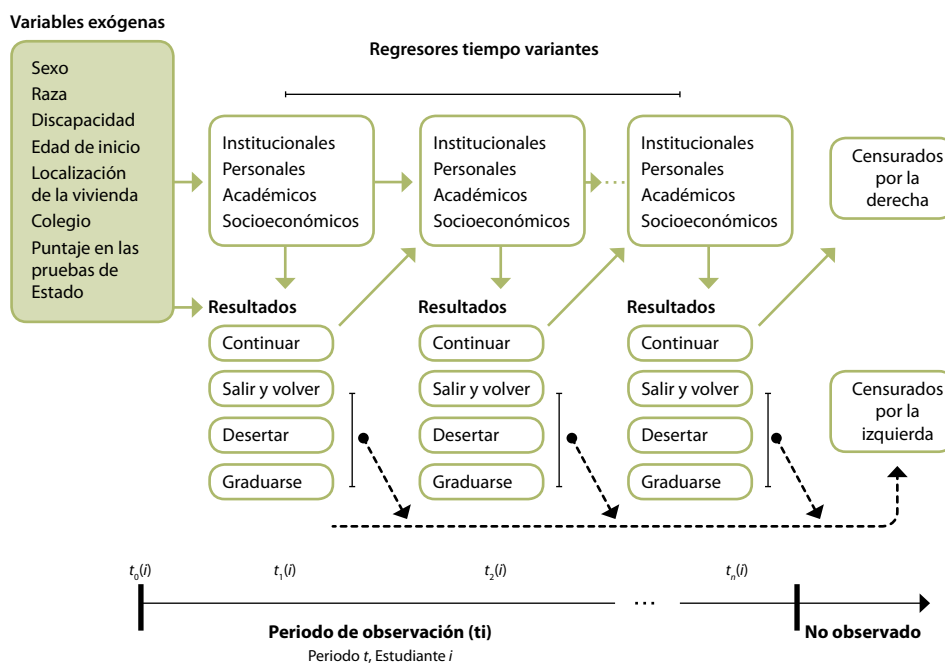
Variables exógenas

Sexo
Raza
Discapacidad
Edad de inicio
Localización de la vivienda
Colegio
Puntaje en las pruebas de Estado

Regresores tiempo variantes

Institucionales
Personales
Académicos
Socioeconómicos

Resultados
Continuar
Salir y volver
Desertar
Graduarse

Institucionales
Personales
Académicos
Socioeconómicos

Resultados
Continuar
Salir y volver
Desertar
Graduarse

Institucionales
Personales
Académicos
Socioeconómicos

Resultados
Continuar
Salir y volver
Desertar
Graduarse

Censurados por la derecha

Censurados por la izquierda

$t_0(i)$ $t_1(i)$ $t_2(i)$ ... $t_n(i)$

Periodo de observación (ti)
Periodo $t$, Estudiante $i$

No observado